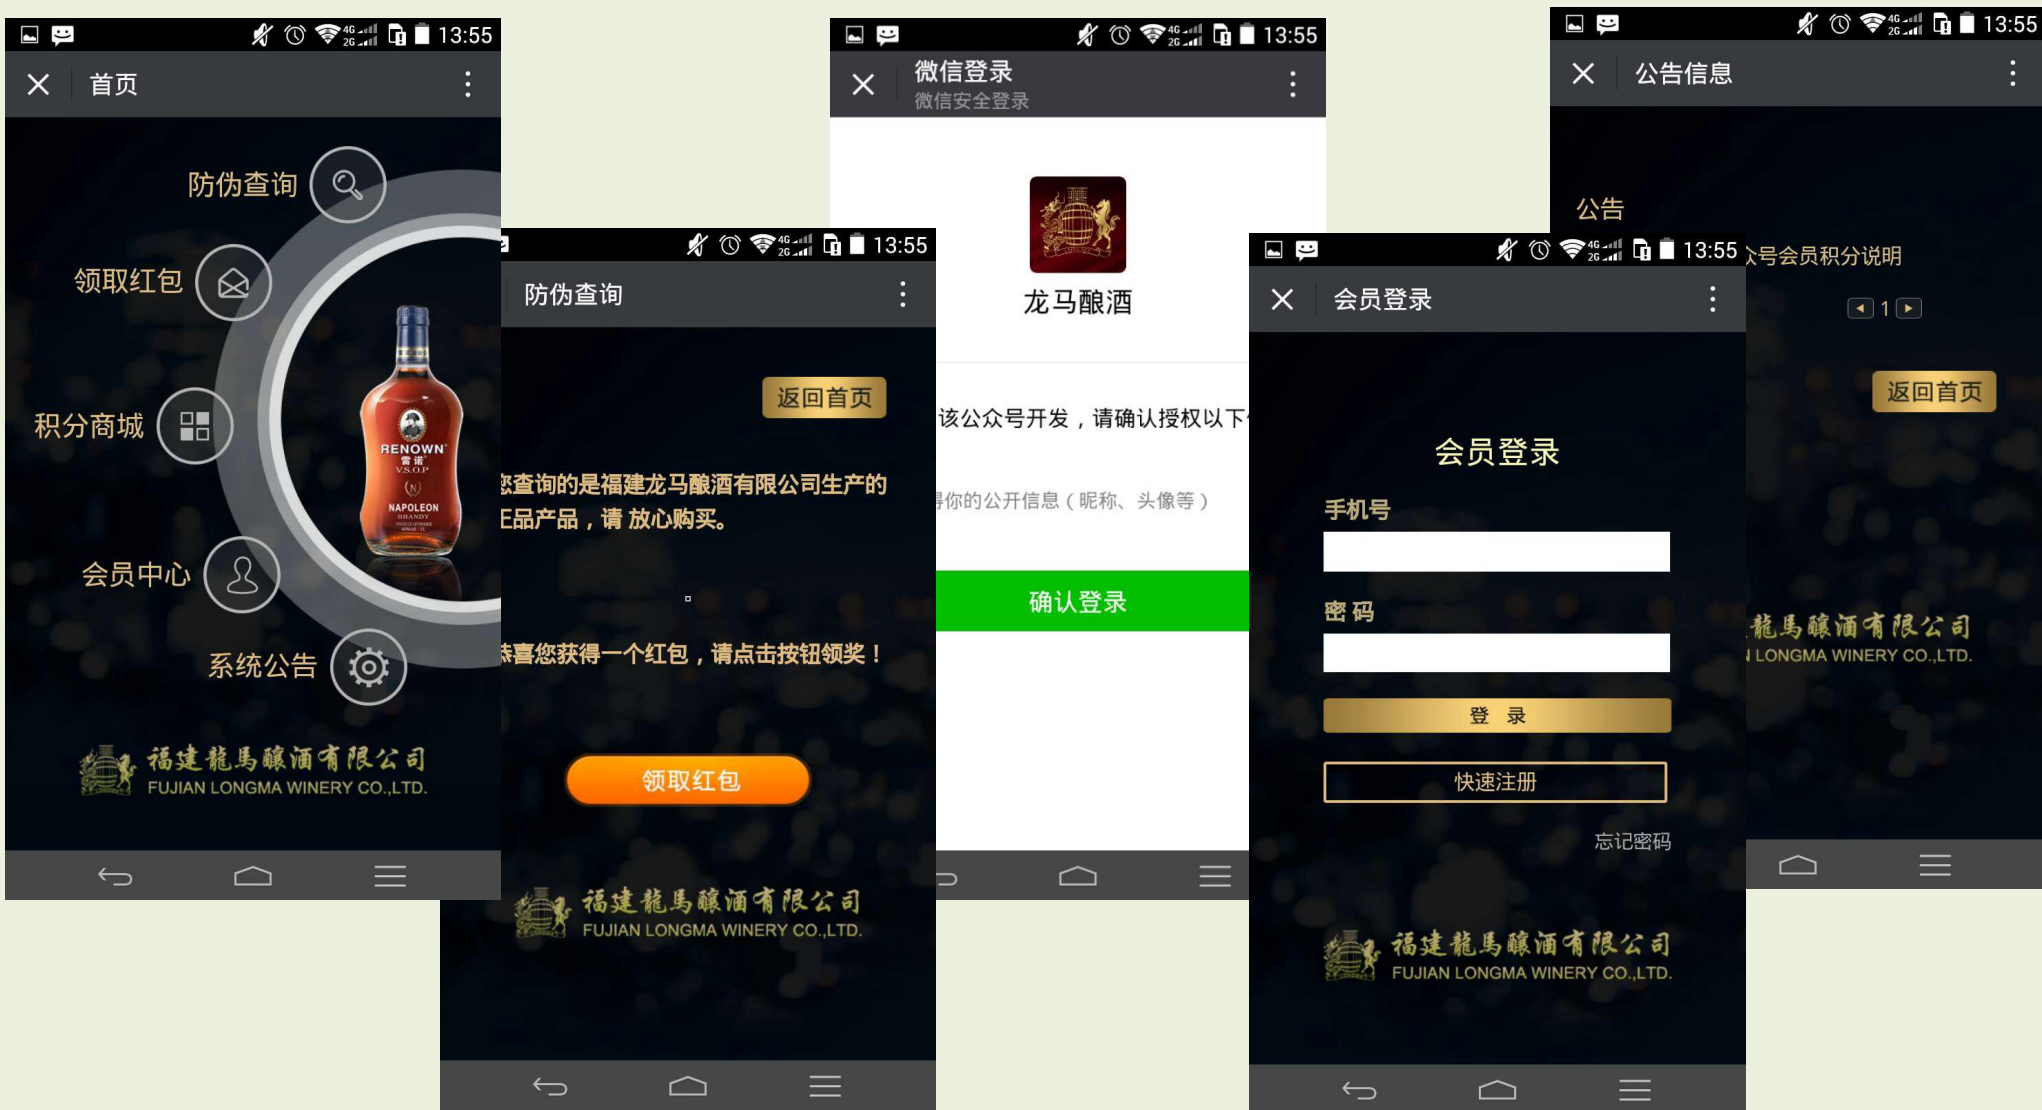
13:55
首页
防伪查询
领取红包
积分商城
会员中心
系统公告
RENOWN 雷诺 V.S.O.P NAPOLEON BRANDY
福建龍馬釀酒有限公司
FUJIAN LONGMA WINERY CO.,LTD.

13:55
防伪查询
返回首页
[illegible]您查询的是福建龙马酿酒有限公司生产的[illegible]品产品，请 放心购买。
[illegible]喜您获得一个红包，请点击按钮领奖！
领取红包
福建龍馬釀酒有限公司
FUJIAN LONGMA WINERY CO.,LTD.

13:55
微信登录
微信安全登录
龙马酿酒
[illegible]该公众号开发，请确认授权以下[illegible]
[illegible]你的公开信息（昵称、头像等）
确认登录

13:55
公告信息
公告
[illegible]号会员积分说明
1
返回首页
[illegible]龍馬釀酒有限公司
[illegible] LONGMA WINERY CO.,LTD.

13:55
会员登录
会员登录
手机号
密 码
登 录
快速注册
忘记密码
福建龍馬釀酒有限公司
FUJIAN LONGMA WINERY CO.,LTD.